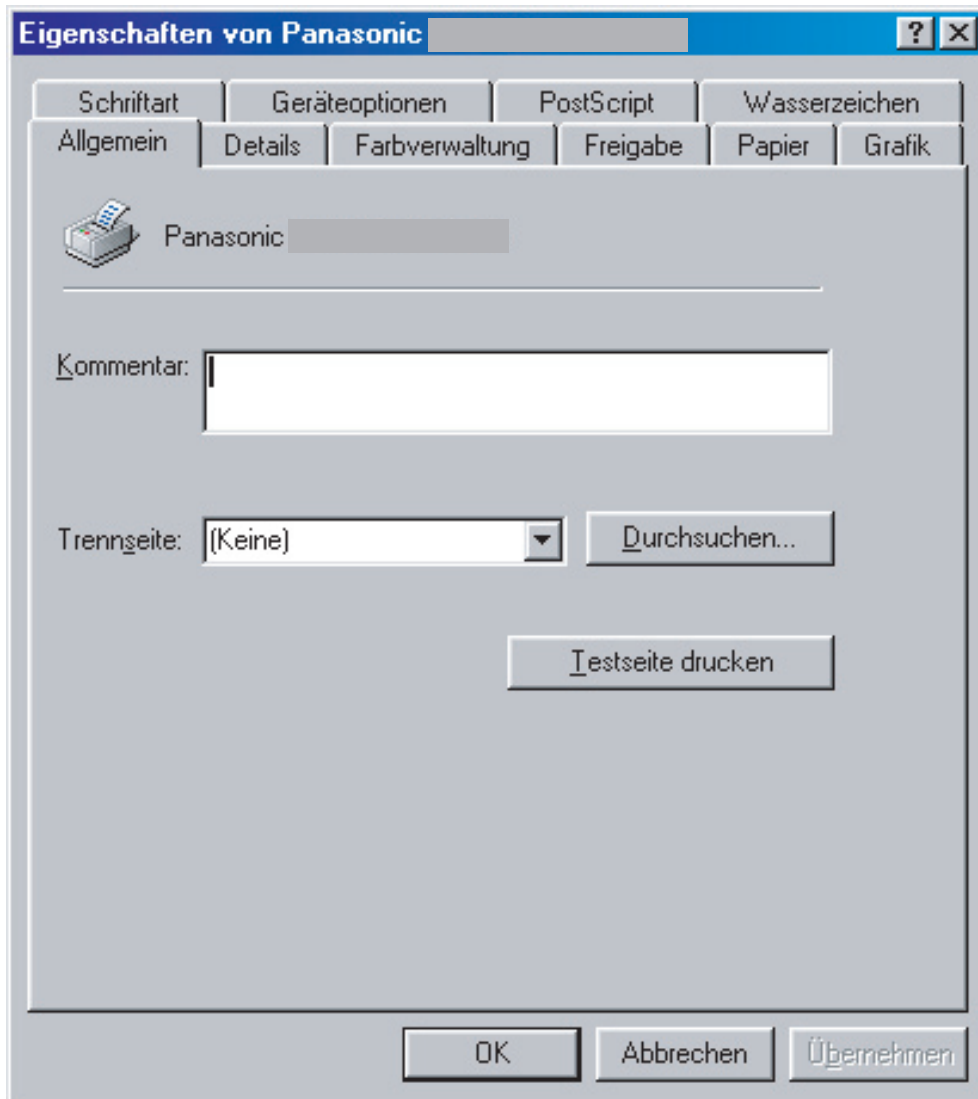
Eigenschaften von Panasonic

? X

Schriftart | Geräteoptionen | PostScript | Wasserzeichen

Allgemein | Details | Farbverwaltung | Freigabe | Papier | Grafik

Panasonic

Kommentar:

Trennseite: (Keine)

Durchsuchen...

Testseite drucken

OK | Abbrechen | Übernehmen